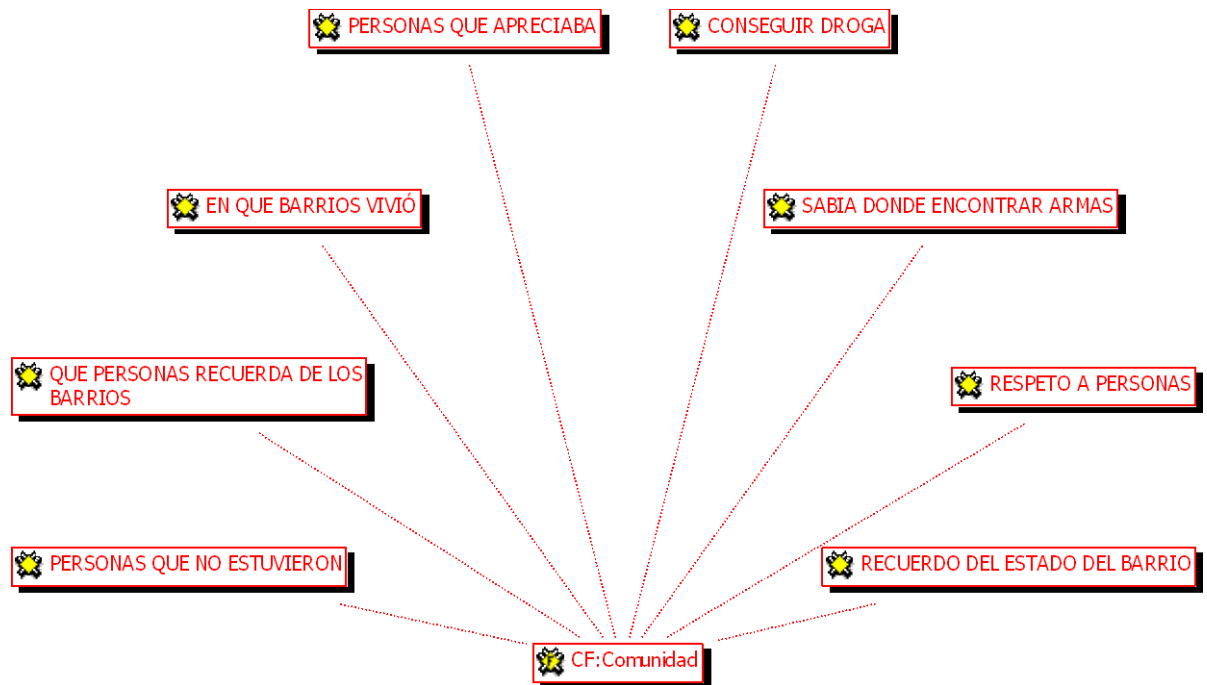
PERSONAS QUE APRECIABA

CONSEGUIR DROGA

EN QUE BARRIOS VIVIÓ

SABIA DONDE ENCONTRAR ARMAS

QUE PERSONAS RECUERDA DE LOS BARRIOS

RESPETO A PERSONAS

PERSONAS QUE NO ESTUVIERON

RECUERDO DEL ESTADO DEL BARRIO

CF:Comunidad